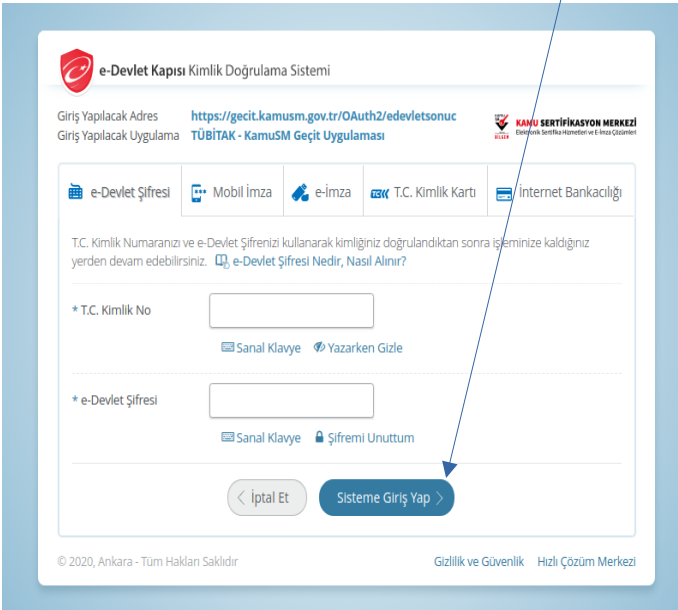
e-Devlet Kapısı Kimlik Doğrulama Sistemi

Giriş Yapılacak Adres https://gecit.kamusm.gov.tr/OAuth2/edevletsonuc
Giriş Yapılacak Uygulama TÜBİTAK - KamuSM Geçit Uygulaması

KAMU SERTİFİKASYON MERKEZİ
Elektronik Sertifika Hizmetleri ve E-İmza Çözümleri

e-Devlet Şifresi | Mobil İmza | e-İmza | T.C. Kimlik Kartı | İnternet Bankacılığı

T.C. Kimlik Numaranızı ve e-Devlet Şifrenizi kullanarak kimliğiniz doğrulandıktan sonra işleminize kaldığınız yerden devam edebilirsiniz. e-Devlet Şifresi Nedir, Nasıl Alınır?

* T.C. Kimlik No

Sanal Klavye Yazarken Gizle

* e-Devlet Şifresi

Sanal Klavye Şifremi Unuttum

İptal Et
Sisteme Giriş Yap

© 2020, Ankara - Tüm Hakları Saklıdır
Gizlilik ve Güvenlik Hızlı Çözüm Merkezi